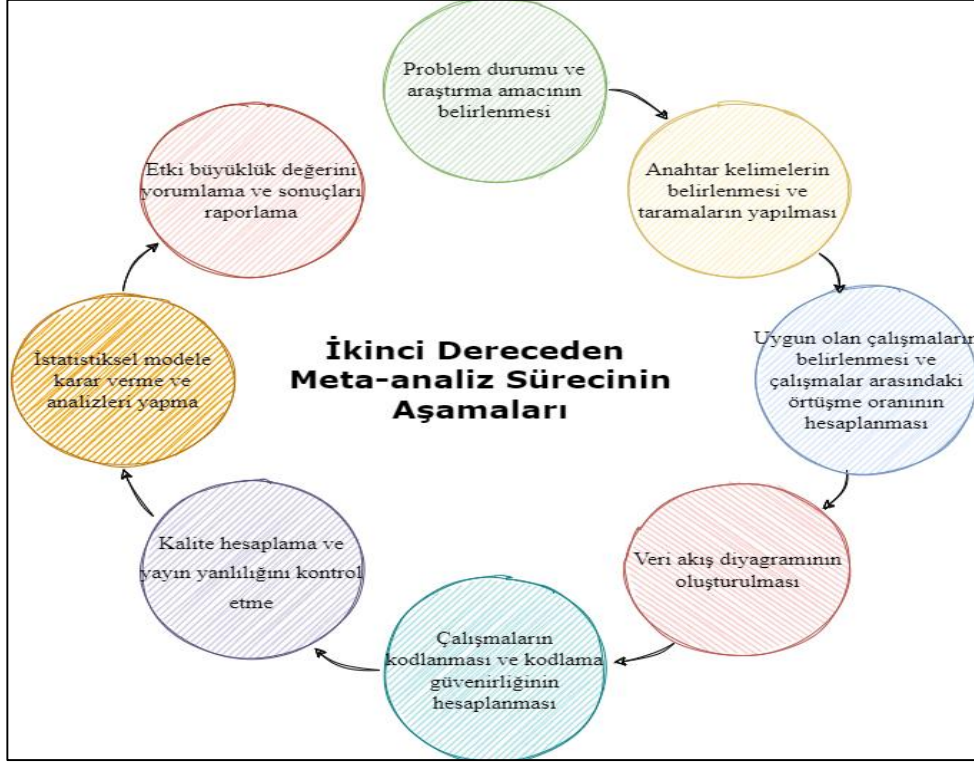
İkinci Dereceden Meta-analiz Sürecinin Aşamaları

Problem durumu ve araştırma amacının belirlenmesi

Anahtar kelimelerin belirlenmesi ve taramaların yapılması

Uygun olan çalışmaların belirlenmesi ve çalışmalar arasındaki örtüşme oranının hesaplanması

Veri akış diyagramının oluşturulması

Çalışmaların kodlanması ve kodlama güvenirliğinin hesaplanması

Kalite hesaplama ve yayın yanlılığını kontrol etme

İstatistiksel modele karar verme ve analizleri yapma

Etki büyüklük değerini yorumlama ve sonuçları raporlama